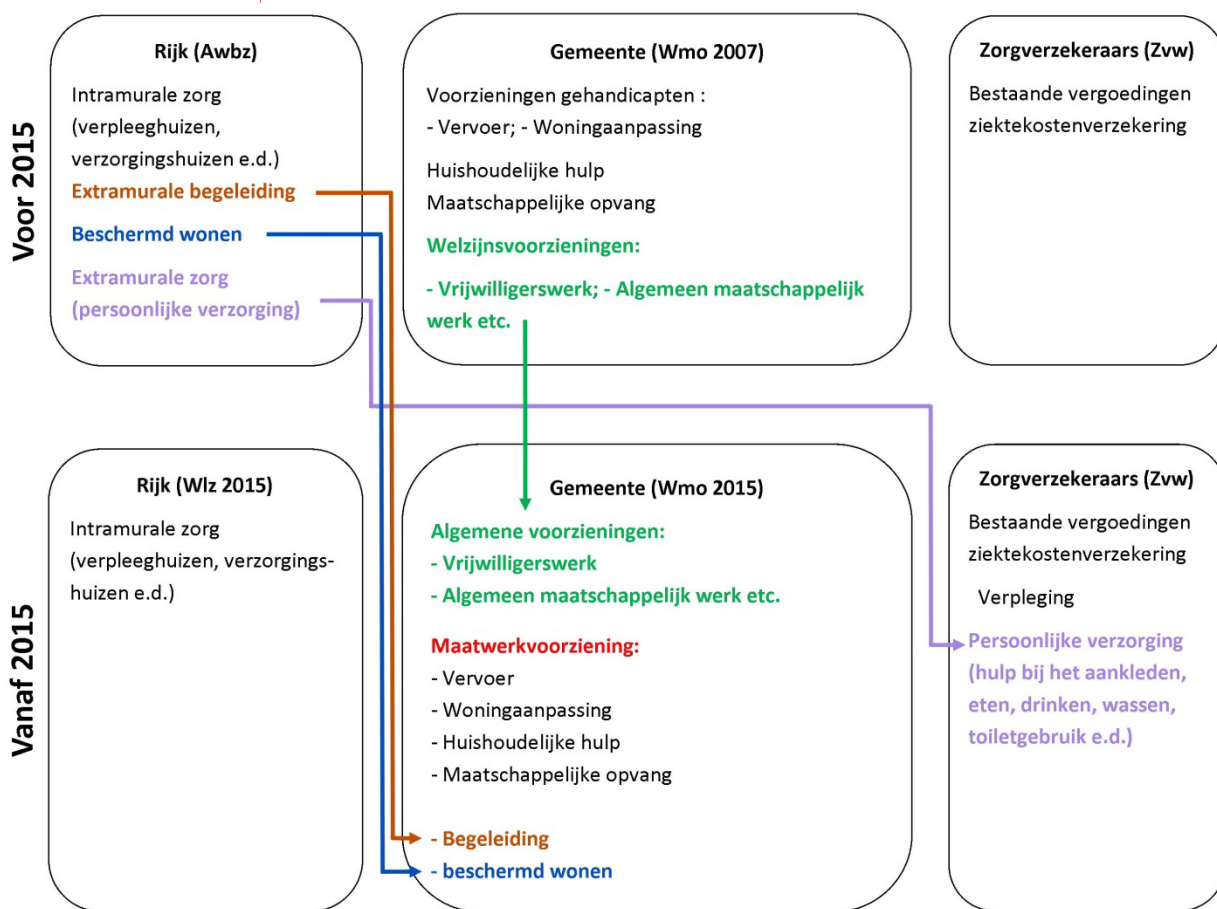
Voor 2015

Rijk (Awbz)

Intramurale zorg (verpleeghuizen, verzorgingshuizen e.d.)

Extramurale begeleiding

Beschermd wonen

Extramurale zorg (persoonlijke verzorging)

Gemeente (Wmo 2007)

Voorzieningen gehandicapten :
- Vervoer; - Woningaanpassing

Huishoudelijke hulp
Maatschappelijke opvang

Welzijnsvoorzieningen:

- Vrijwilligerswerk; - Algemeen maatschappelijk werk etc.

Zorgverzekeraars (Zvw)

Bestaande vergoedingen ziektekostenverzekering

Vanaf 2015

Rijk (Wlz 2015)

Intramurale zorg (verpleeghuizen, verzorgingshuizen e.d.)

Gemeente (Wmo 2015)

Algemene voorzieningen:
- Vrijwilligerswerk
- Algemeen maatschappelijk werk etc.

Maatwerkvoorziening:
- Vervoer
- Woningaanpassing
- Huishoudelijke hulp
- Maatschappelijke opvang

- Begeleiding
- beschermd wonen

Zorgverzekeraars (Zvw)

Bestaande vergoedingen ziektekostenverzekering

Verpleging

Persoonlijke verzorging (hulp bij het aankleden, eten, drinken, wassen, toiletgebruik e.d.)